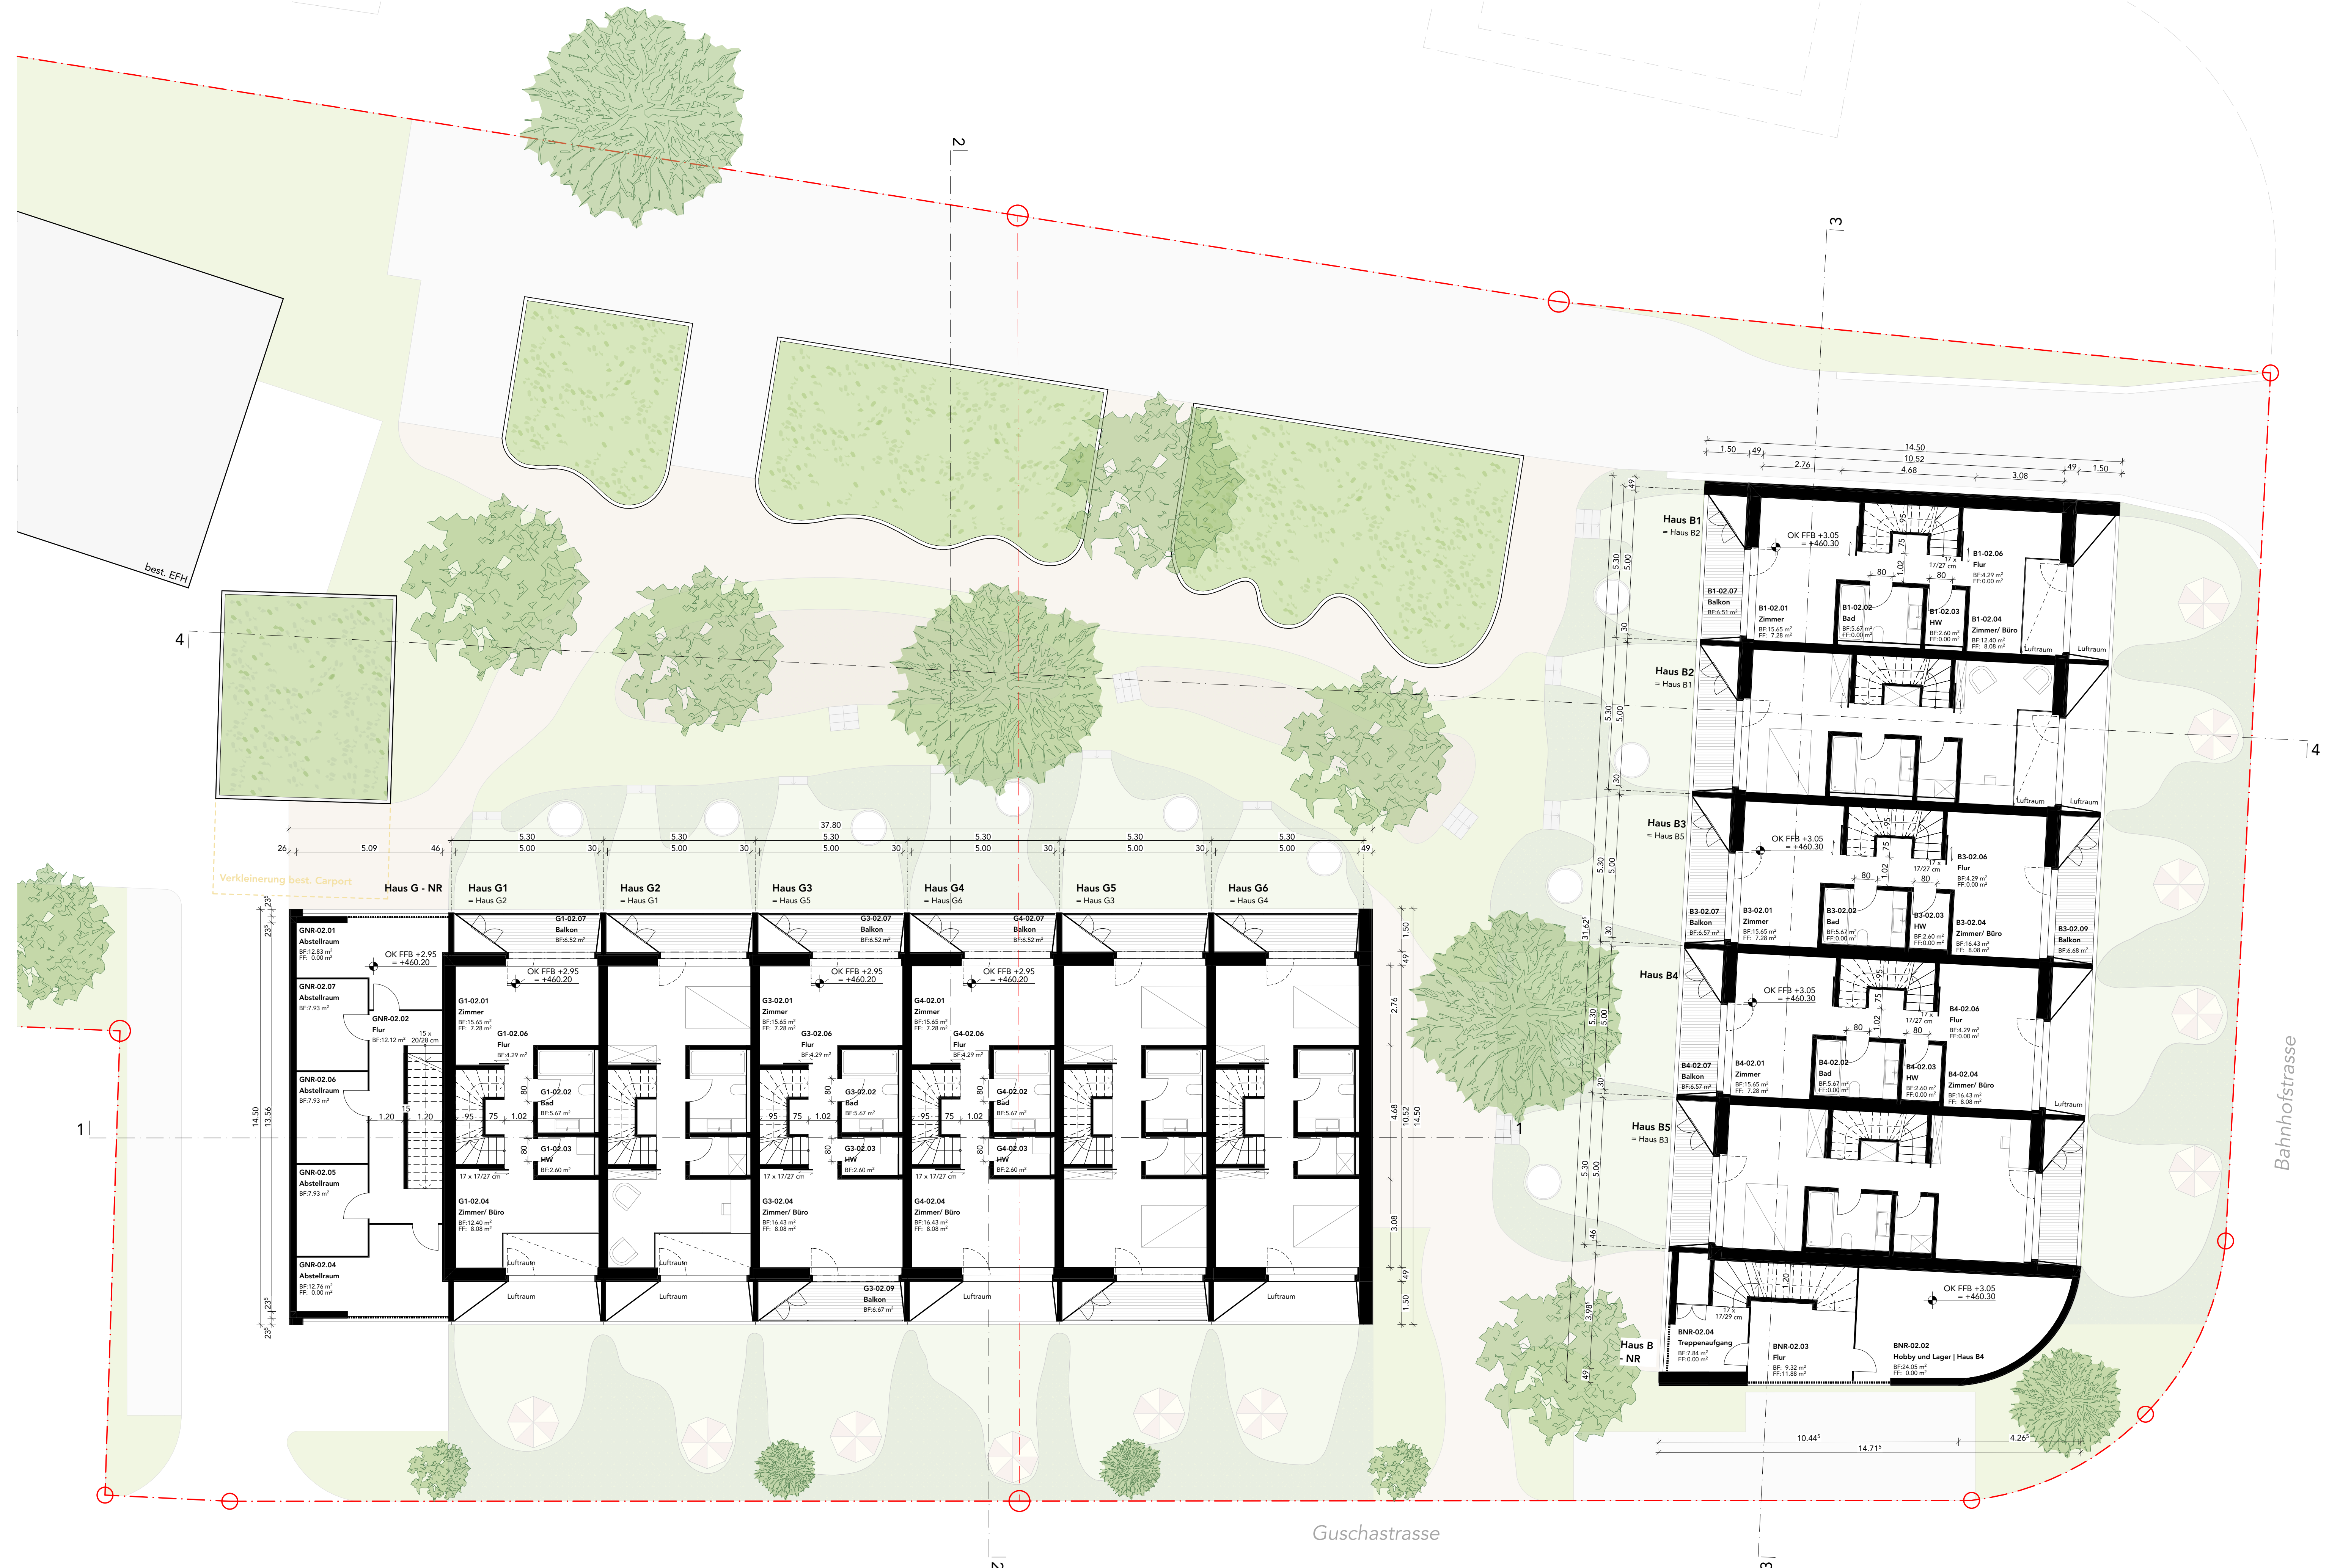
2
3
best. EFH
4
4
1
1
Verkleinerung best. Carport
Haus G - NR
Haus G1
= Haus G2
Haus G2
= Haus G1
Haus G3
= Haus G5
Haus G4
= Haus G6
Haus G5
= Haus G3
Haus G6
= Haus G4
37.80
26
5.09
46
5.30
5.00
30
49
GNR-02.01
Abstellraum
BF:12.83 m²
FF: 0.00 m²
OK FFB +2.95
= +460.20
GNR-02.07
Abstellraum
BF:7.93 m²
GNR-02.02
Flur
BF:12.12 m²
15 x 20/28 cm
GNR-02.06
Abstellraum
BF:7.93 m²
GNR-02.05
Abstellraum
BF:7.93 m²
GNR-02.04
Abstellraum
BF:12.76 m²
FF: 0.00 m²
1.20
15
1.20
14.50
13.56
23
G1-02.07
Balkon
BF:6.52 m²
G1-02.01
Zimmer
BF:15.65 m²
FF: 7.28 m²
G1-02.06
Flur
BF:4.29 m²
G1-02.02
Bad
BF:5.67 m²
G1-02.03
HW
BF:2.60 m²
17 x 17/27 cm
G1-02.04
Zimmer/ Büro
BF:12.40 m²
FF: 8.08 m²
Luftraum
95
75
1.02
80
G3-02.07
Balkon
BF:6.52 m²
G3-02.01
Zimmer
BF:15.65 m²
FF: 7.28 m²
G3-02.06
Flur
BF:4.29 m²
G3-02.02
Bad
BF:5.67 m²
G3-02.03
HW
BF:2.60 m²
G3-02.04
Zimmer/ Büro
BF:16.43 m²
FF: 8.08 m²
G3-02.09
Balkon
BF:6.67 m²
G4-02.07
Balkon
BF:6.52 m²
G4-02.01
Zimmer
BF:15.65 m²
FF: 7.28 m²
G4-02.06
Flur
BF:4.29 m²
G4-02.02
Bad
BF:5.67 m²
G4-02.03
HW
BF:2.60 m²
G4-02.04
Zimmer/ Büro
BF:16.43 m²
FF: 8.08 m²
1.50
2.76
4.68
3.08
10.52
14.50
Haus B1
= Haus B2
Haus B2
= Haus B1
Haus B3
= Haus B5
Haus B4
Haus B5
= Haus B3
Haus B
- NR
14.50
10.52
1.50
49
2.76
4.68
3.08
OK FFB +3.05
= +460.30
B1-02.07
Balkon
BF:6.51 m²
B1-02.01
Zimmer
BF:15.65 m²
FF: 7.28 m²
B1-02.02
Bad
BF:5.67 m²
FF:0.00 m²
B1-02.03
HW
BF:2.60 m²
FF:0.00 m²
B1-02.04
Zimmer/ Büro
BF:12.40 m²
FF: 8.08 m²
B1-02.06
Flur
BF:4.29 m²
FF:0.00 m²
17/27 cm
Luftraum
B3-02.07
Balkon
BF:6.57 m²
B3-02.01
Zimmer
BF:15.65 m²
FF: 7.28 m²
B3-02.02
Bad
BF:5.67 m²
FF:0.00 m²
B3-02.03
HW
BF:2.60 m²
FF:0.00 m²
B3-02.04
Zimmer/ Büro
BF:16.43 m²
FF: 8.08 m²
B3-02.06
Flur
BF:4.29 m²
FF:0.00 m²
B3-02.09
Balkon
BF:6.68 m²
B4-02.07
Balkon
BF:6.57 m²
B4-02.01
Zimmer
BF:15.65 m²
FF: 7.28 m²
B4-02.02
Bad
BF:5.67 m²
FF:0.00 m²
B4-02.03
HW
BF:2.60 m²
FF:0.00 m²
B4-02.04
Zimmer/ Büro
BF:16.43 m²
FF: 8.08 m²
B4-02.06
Flur
BF:4.29 m²
FF:0.00 m²
5.30
5.00
30
31.62
46
3.98
BNR-02.04
Treppenaufgang
BF:7.84 m²
FF:0.00 m²
17/29 cm
BNR-02.03
Flur
BF: 9.32 m²
FF:11.88 m²
BNR-02.02
Hobby und Lager | Haus B4
BF:24.05 m²
FF: 0.00 m²
10.44
14.71
4.26
Bahnhofstrasse
Guschastrasse